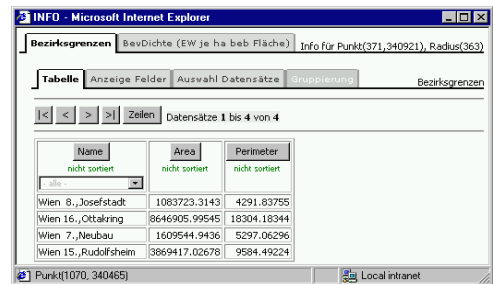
INFO - Microsoft Internet Explorer

Bezirksgrenzen | BevDichte (EW je ha beb Fläche) | Info für Punkt(371,340921), Radius(363)

Tabelle | Anzeige Felder | Auswahl Datensätze | Gruppierung | Bezirksgrenzen

|< | < | > | >| | Zeilen | Datensätze 1 bis 4 von 4

| Name<br>nicht sortiert<br>- alle - | Area<br>nicht sortiert | Perimeter<br>nicht sortiert |
|---|---|---|
| Wien 8.,Josefstadt | 1083723.3143 | 4291.83755 |
| Wien 16.,Ottakring | 8646905.99545 | 18304.18344 |
| Wien 7.,Neubau | 1609544.9436 | 5297.06296 |
| Wien 15.,Rudolfsheim | 3869417.02678 | 9584.49224 |

Punkt(1070, 340465) | Local intranet